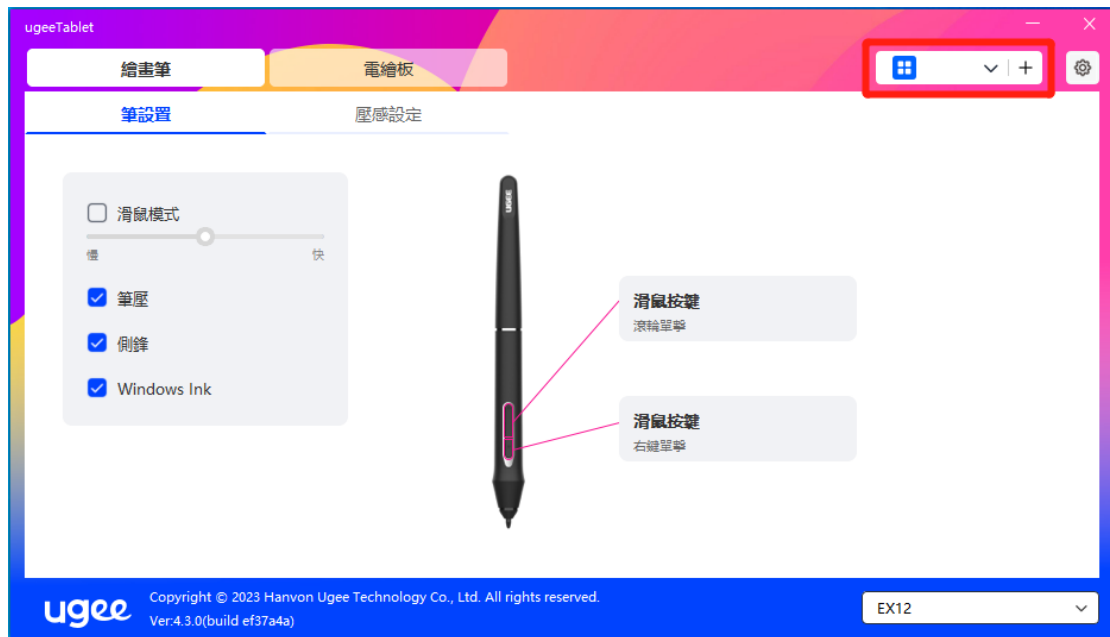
ugeeTablet

繪畫筆

電繪板

筆設置

壓感設定

滑鼠模式

慢

快

筆壓

側鋒

Windows Ink

UGEE

滑鼠按鍵
滾輪單擊

滑鼠按鍵
右鍵單擊

ugee

Copyright © 2023 Hanvon Ugee Technology Co., Ltd. All rights reserved.
Ver:4.3.0(build ef37a4a)

EX12